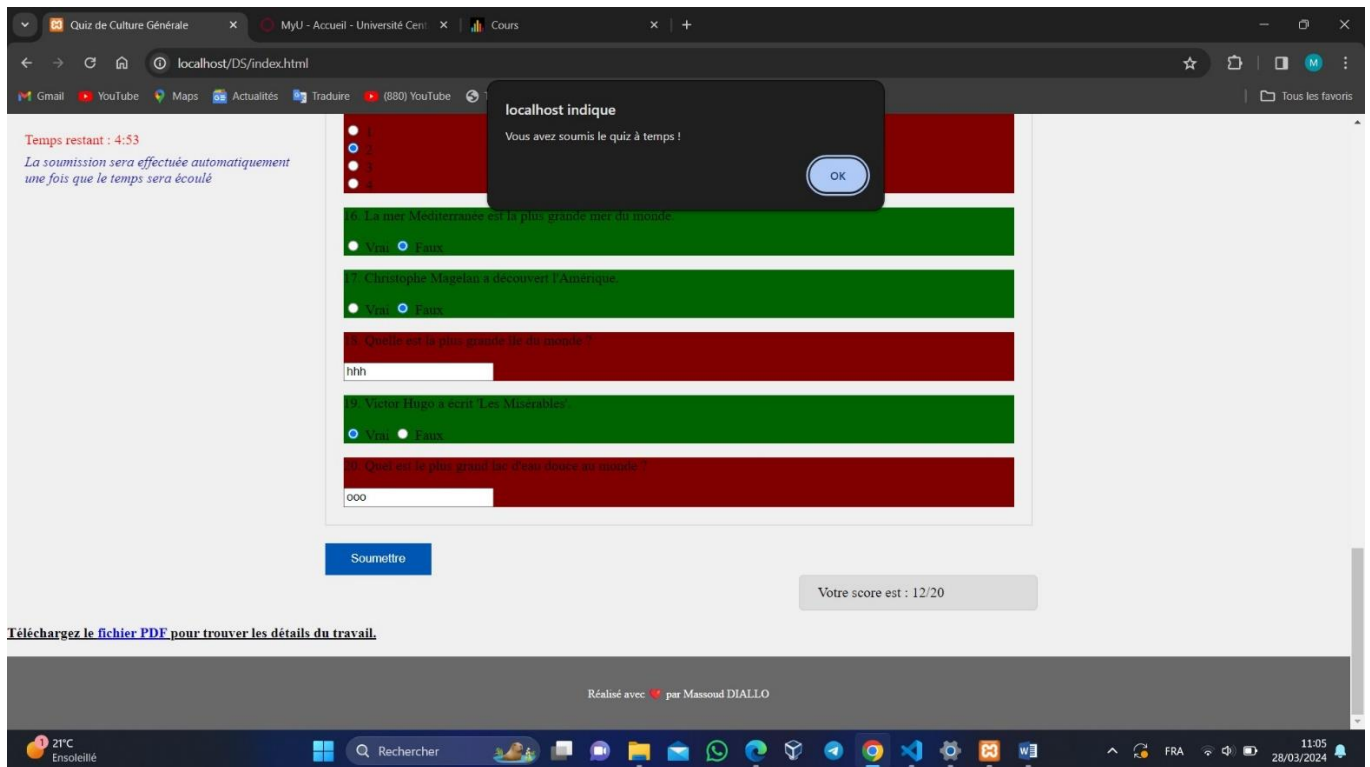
Quiz de Culture Générale ×
MyU - Accueil - Université Cent ×
Cours ×
+

localhost/DS/index.html

Gmail YouTube Maps Actualités Traduire (880) YouTube

Tous les favoris

Temps restant : 4:53

La soumission sera effectuée automatiquement une fois que le temps sera écoulé

1
2
3
4

localhost indique
Vous avez soumis le quiz à temps !
OK

16. La mer Méditerranée est la plus grande mer du monde.
Vrai Faux

17. Christophe Magelan a découvert l'Amérique.
Vrai Faux

18. Quelle est la plus grande île du monde ?
hhh

19. Victor Hugo a écrit 'Les Misérables'.
Vrai Faux

20. Quel est le plus grand lac d'eau douce au monde ?
ooo

Soumettre

Votre score est : 12/20

Téléchargez le fichier PDF pour trouver les détails du travail.

Réalisé avec par Massoud DIALLO

21°C
Ensoleillé
Rechercher
FRA
11:05
28/03/2024